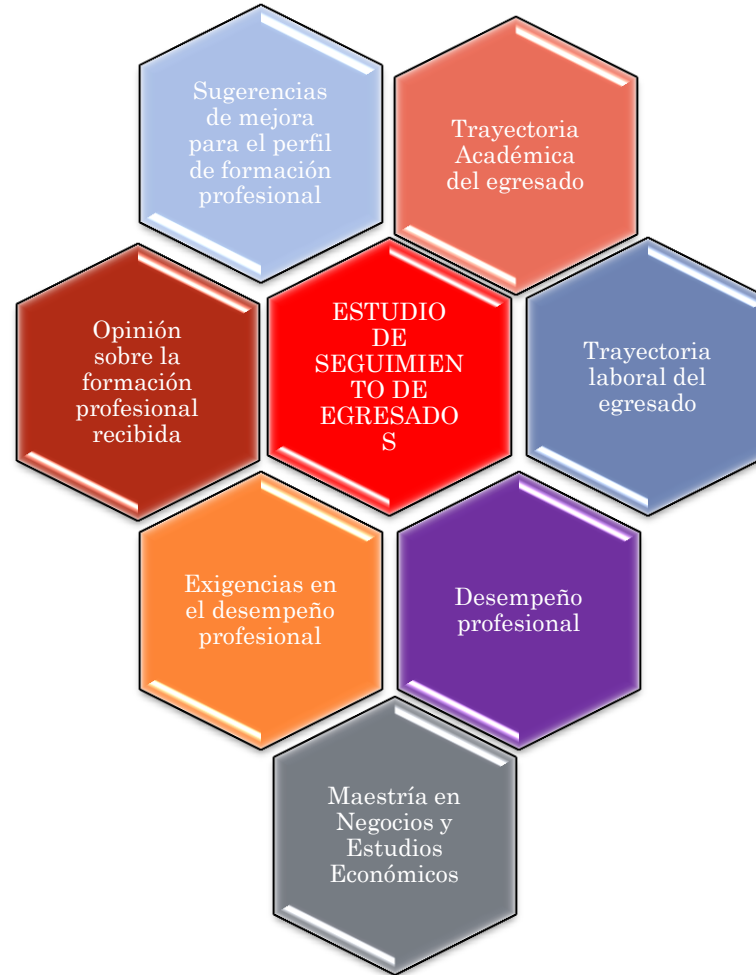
Sugerencias de mejora para el perfil de formación profesional

Trayectoria Académica del egresado

Opinión sobre la formación profesional recibida

ESTUDIO DE SEGUIMIEN TO DE EGRESADO S

Trayectoria laboral del egresado

Exigencias en el desempeño profesional

Desempeño profesional

Maestría en Negocios y Estudios Económicos